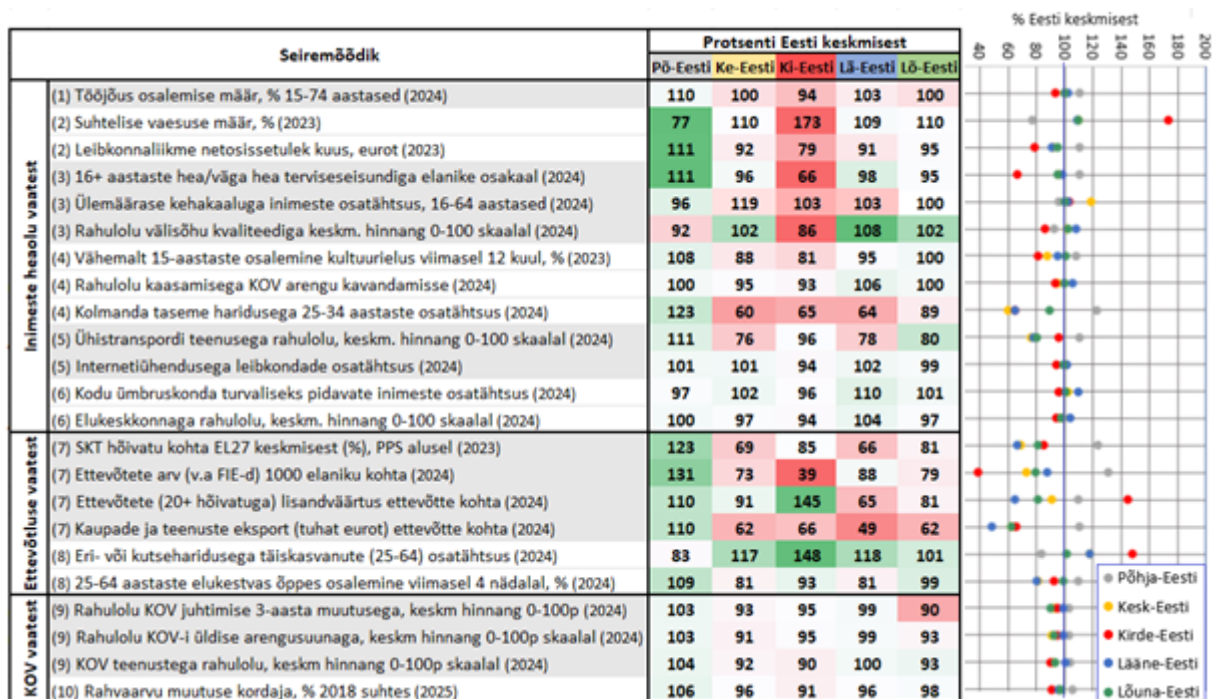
| | Seiremõõdik | Põ-Eesti | Ke-Eesti | Ki-Eesti | Lä-Eesti | Lõ-Eesti |
|---|---|---|---|---|---|---|
| Inimeste heaolu vaatest | (1) Tööjõus osalemise määr, % 15-74 aastased (2024) | 110 | 100 | 94 | 103 | 100 |
| | (2) Suhtelise vaesuse määr, % (2023) | 77 | 110 | 173 | 109 | 110 |
| | (2) Leibkonnaliikme netosissetulek kuus, eurot (2023) | 111 | 92 | 79 | 91 | 95 |
| | (3) 16+ aastaste hea/väga hea terviseseisundiga elanike osakaal (2024) | 111 | 96 | 66 | 98 | 95 |
| | (3) Ülemäärase kehakaaluga inimeste osatähtsus, 16-64 aastased (2024) | 96 | 119 | 103 | 103 | 100 |
| | (3) Rahulolu välisõhu kvaliteediga keskm. hinnang 0-100 skaalal (2024) | 92 | 102 | 86 | 108 | 102 |
| | (4) Vähemalt 15-aastaste osalemine kultuurielus viimasel 12 kuul, % (2023) | 108 | 88 | 81 | 95 | 100 |
| | (4) Rahulolu kaasamisega KOV arengu kavandamisse (2024) | 100 | 95 | 93 | 106 | 100 |
| | (4) Kolmanda taseme haridusega 25-34 aastaste osatähtsus (2024) | 123 | 60 | 65 | 64 | 89 |
| | (5) Ühistranspordi teenusega rahulolu, keskm. hinnang 0-100 skaalal (2024) | 111 | 76 | 96 | 78 | 80 |
| | (5) Internetiühendusega leibkondade osatähtsus (2024) | 101 | 101 | 94 | 102 | 99 |
| | (6) Kodu ümbruskonda turvaliseks pidavate inimeste osatähtsus (2024) | 97 | 102 | 96 | 110 | 101 |
| | (6) Elukeskkonnaga rahulolu, keskm. hinnang 0-100 skaalal (2024) | 100 | 97 | 94 | 104 | 97 |
| Ettevõtluse vaatest | (7) SKT hõivatu kohta EL27 keskmisest (%), PPS alusel (2023) | 123 | 69 | 85 | 66 | 81 |
| | (7) Ettevõtete arv (v.a FIE-d) 1000 elaniku kohta (2024) | 131 | 73 | 39 | 88 | 79 |
| | (7) Ettevõtete (20+ hõivatuga) lisandväärtus ettevõtte kohta (2024) | 110 | 91 | 145 | 65 | 81 |
| | (7) Kaupade ja teenuste eksport (tuhat eurot) ettevõtte kohta (2024) | 110 | 62 | 66 | 49 | 62 |
| | (8) Eri- või kutseharidusega täiskasvanute (25-64) osatähtsus (2024) | 83 | 117 | 148 | 118 | 101 |
| | (8) 25-64 aastaste elukestvas õppes osalemine viimasel 4 nädalal, % (2024) | 109 | 81 | 93 | 81 | 99 |
| KOV vaatest | (9) Rahulolu KOV juhtimise 3-aasta muutusega, keskm hinnang 0-100p (2024) | 103 | 93 | 95 | 99 | 90 |
| | (9) Rahulolu KOV-i üldise arengusuunaga, keskm hinnang 0-100p skaalal (2024) | 103 | 91 | 95 | 99 | 93 |
| | (9) KOV teenustega rahulolu, keskm hinnang 0-100p skaalal (2024) | 104 | 92 | 90 | 100 | 93 |
| | (10) Rahvaarvu muutuse kordaja, % 2018 suhtes (2025) | 106 | 96 | 91 | 96 | 98 |

Protsenti Eesti keskmisest

% Eesti keskmisest

40 60 80 100 120 140 160 180 200

Põhja-Eesti
Kesk-Eesti
Kirde-Eesti
Lääne-Eesti
Lõuna-Eesti